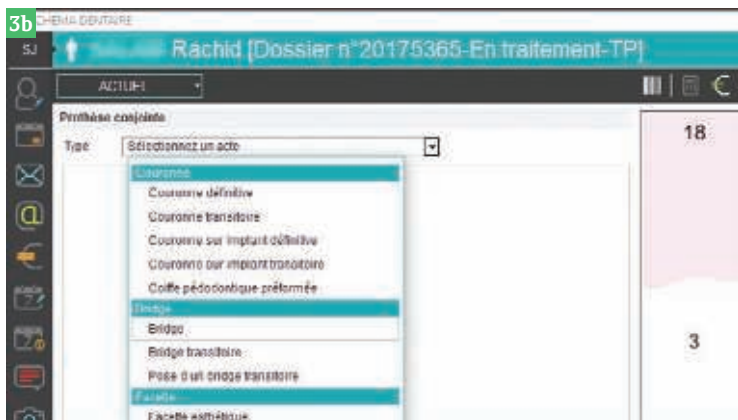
3b SCHEMA DENTAIRE

SJ

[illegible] Rachid [Dossier n°20175365-En traitement-TP]

ACTUEL

Prothèse conjointe

Type Sélectionnez un acte

Couronne

Couronne définitive

Couronne transitoire

Couronne sur implant définitive

Couronne sur implant transitoire

Coiffe pédodontique préformée

Bridge

Bridge

Bridge transitoire

Pose d'un bridge transitoire

Facette

Facette esthétique

18

3